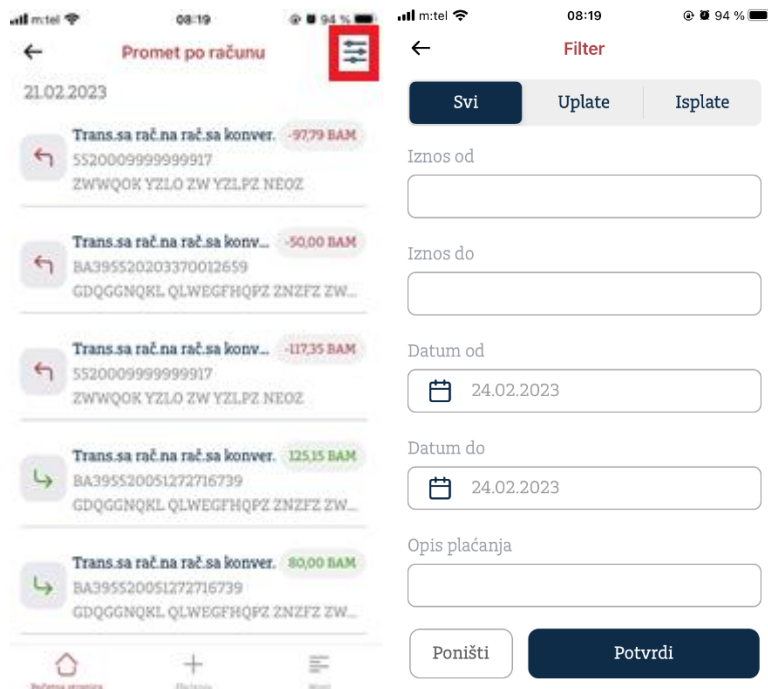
m:tel 08:19 94 %

Promet po računu

21.02.2023

Trans.sa rač.na rač.sa konver. -97,79 BAM
5520009999999917
ZWWQOK YZLO ZW YZLPZ NEOZ

Trans.sa rač.na rač.sa konv... -50,00 BAM
BA395520203370012659
GDQGGNQKL QLWEGFHQPZ ZNZFZ ZW...

Trans.sa rač.na rač.sa konv... -117,35 BAM
5520009999999917
ZWWQOK YZLO ZW YZLPZ NEOZ

Trans.sa rač.na rač.sa konver. 125,15 BAM
BA395520051272716739
GDQGGNQKL QLWEGFHQPZ ZNZFZ ZW...

Trans.sa rač.na rač.sa konver. 80,00 BAM
BA395520051272716739
GDQGGNQKL QLWEGFHQPZ ZNZFZ ZW...

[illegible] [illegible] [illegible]

m:tel 08:19 94 %

Filter

Svi
Uplate
Isplate

Iznos od

Iznos do

Datum od
24.02.2023

Datum do
24.02.2023

Opis plaćanja

Poništi
Potvrdi